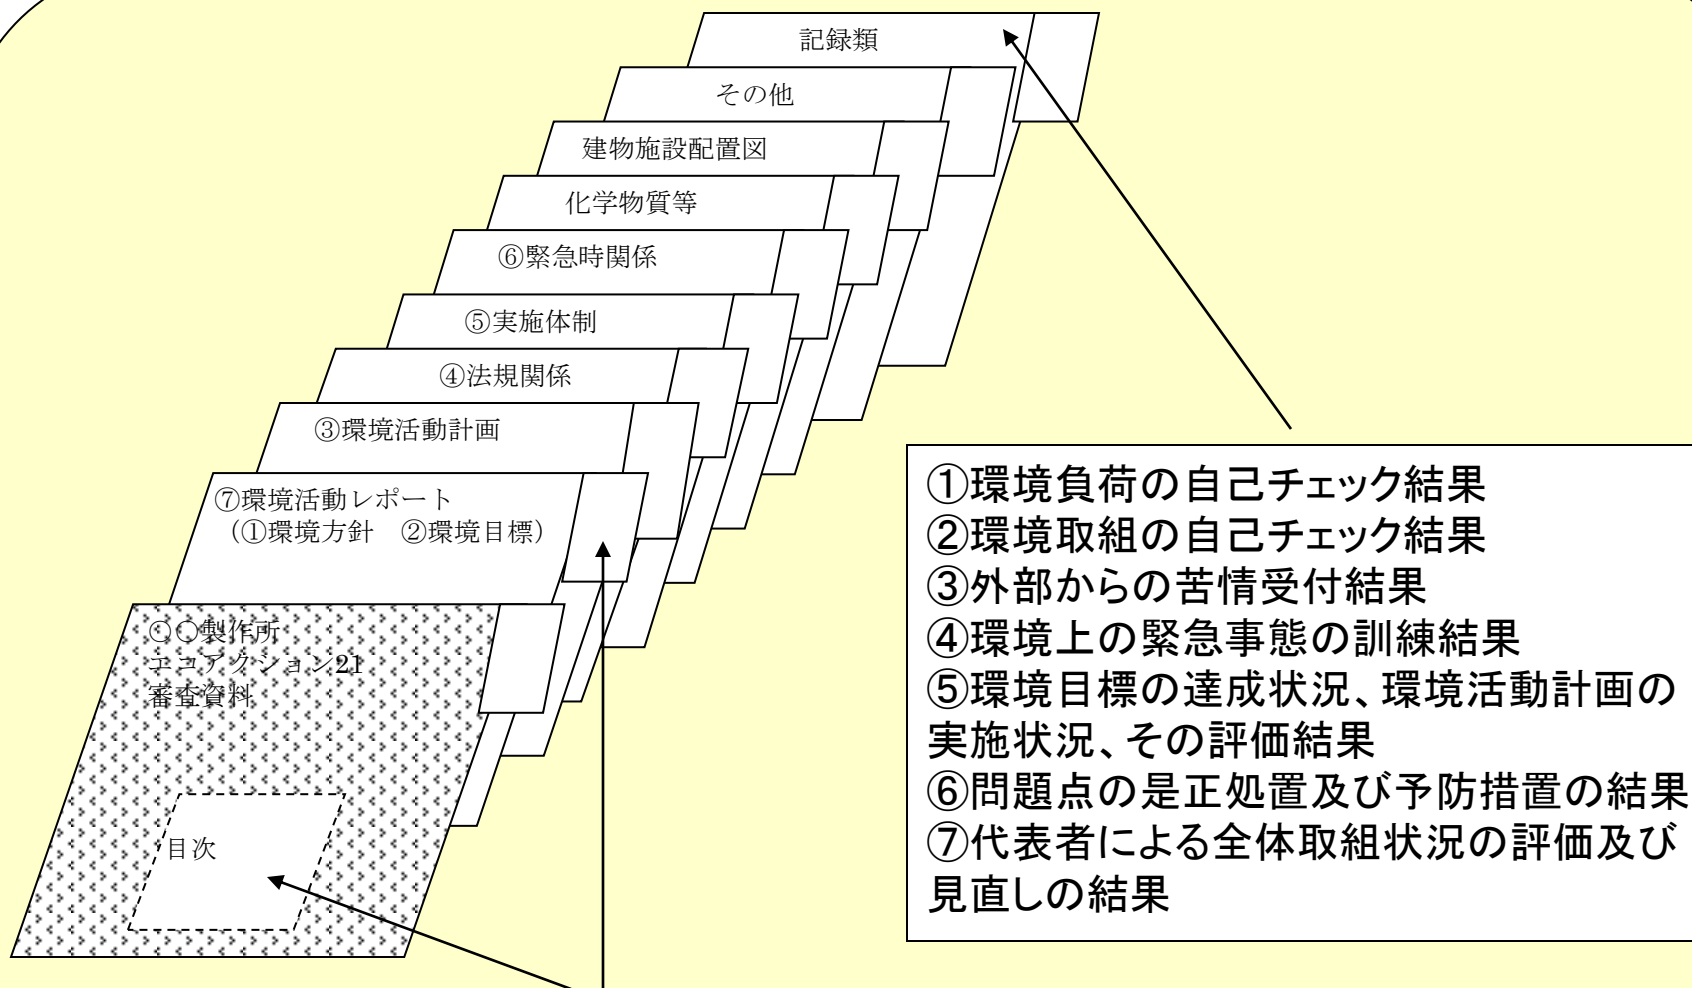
記録類

その他

建物施設配置図

化学物質等

⑥緊急時関係

⑤実施体制

④法規関係

③環境活動計画

⑦環境活動レポート
（①環境方針　②環境目標）

○○製作所
エコアクション21
審査資料

目次

①環境負荷の自己チェック結果
②環境取組の自己チェック結果
③外部からの苦情受付結果
④環境上の緊急事態の訓練結果
⑤環境目標の達成状況、環境活動計画の実施状況、その評価結果
⑥問題点の是正処置及び予防措置の結果
⑦代表者による全体取組状況の評価及び見直しの結果